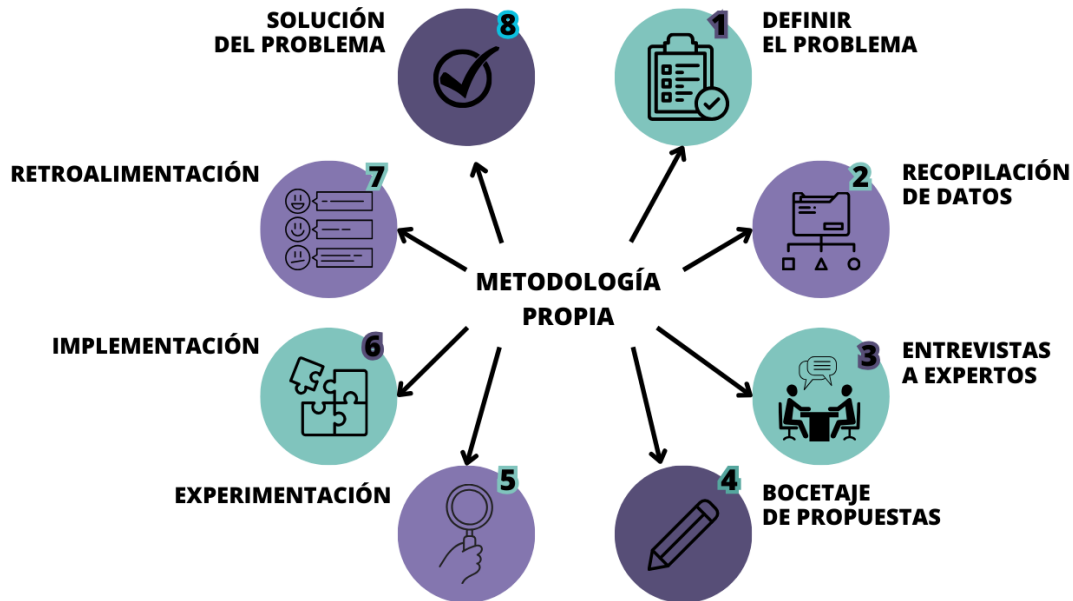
METODOLOGÍA PROPIA

1 DEFINIR EL PROBLEMA

2 RECOPILACIÓN DE DATOS

3 ENTREVISTAS A EXPERTOS

4 BOCETAJE DE PROPUESTAS

5 EXPERIMENTACIÓN

6 IMPLEMENTACIÓN

7 RETROALIMENTACIÓN

8 SOLUCIÓN DEL PROBLEMA